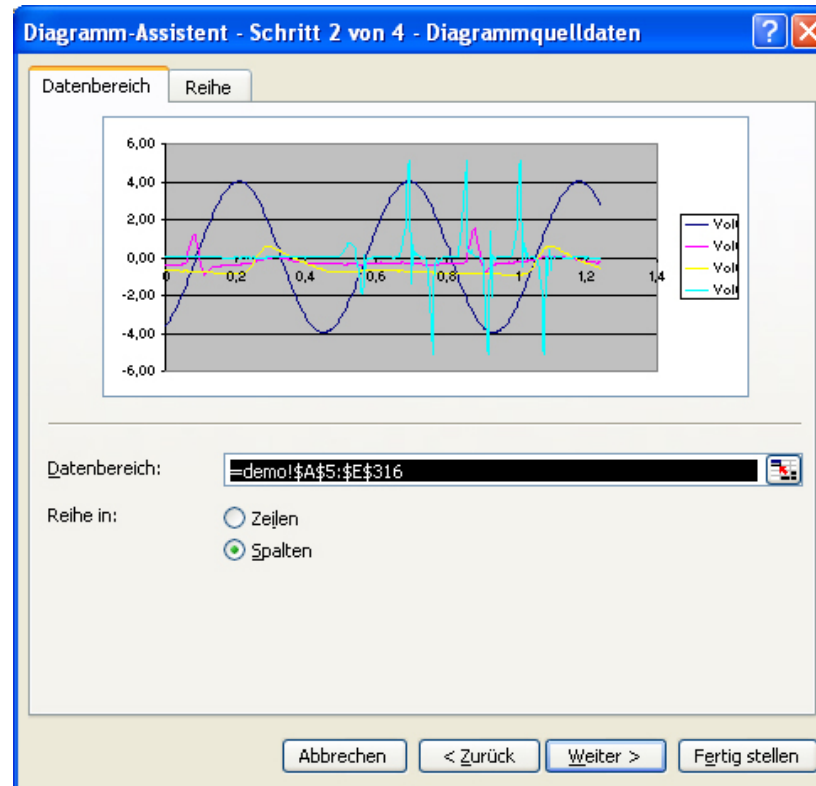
Diagramm-Assistent - Schritt 2 von 4 - Diagrammquelldaten

Datenbereich | Reihe

6,00
4,00
2,00
0,00
-2,00
-4,00
-6,00
0 | 0,2 | 0,4 | 0,6 | 0,8 | 1 | 1,2 | 1,4

Volt
Volt
Volt
Volt

Datenbereich: =demo!$A$5:$E$316

Reihe in:
Zeilen
Spalten

Abbrechen | < Zurück | Weiter > | Fertig stellen